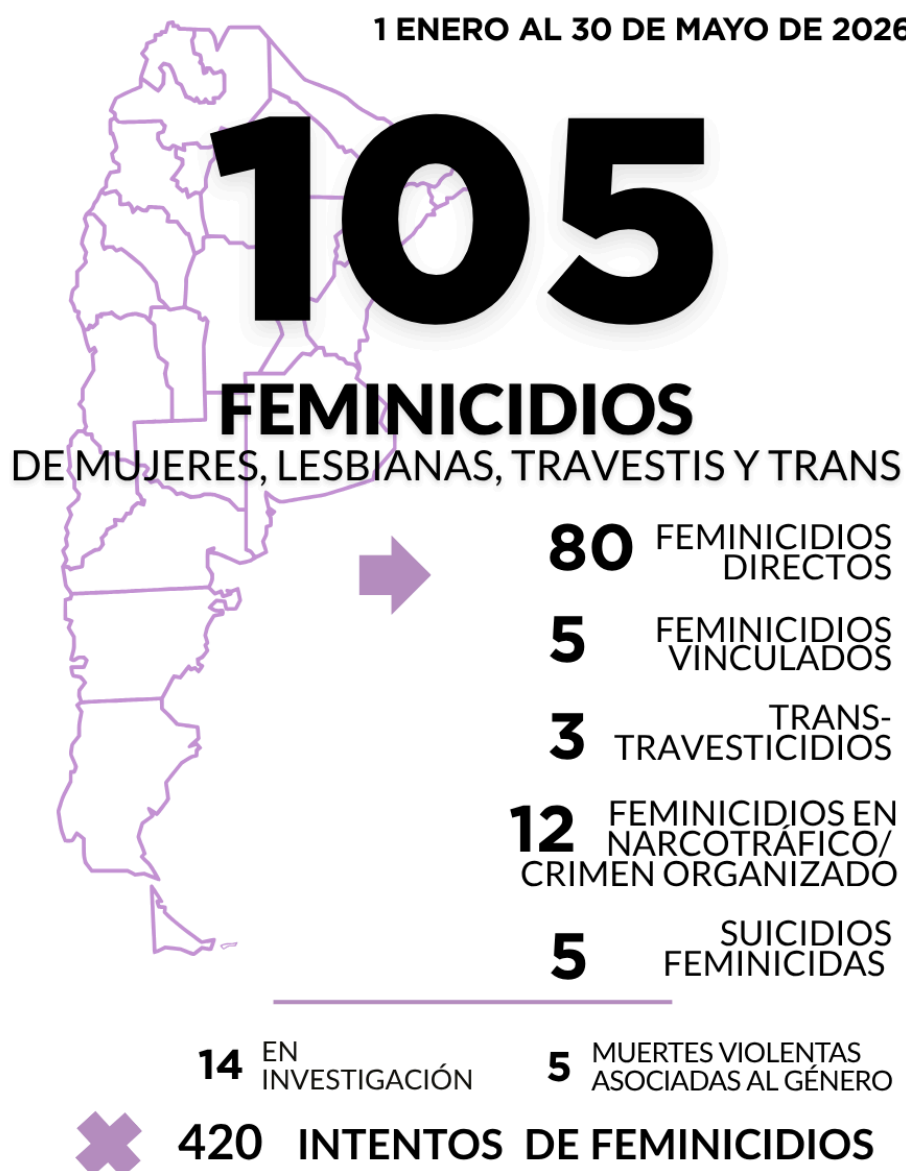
1 ENERO AL 30 DE MAYO DE 2026

105

FEMINICIDIOS
DE MUJERES, LESBIANAS, TRAVESTIS Y TRANS

80 FEMINICIDIOS DIRECTOS

5 FEMINICIDIOS VINCULADOS

3 TRANS-TRAVESTICIDIOS

12 FEMINICIDIOS EN NARCOTRÁFICO/ CRIMEN ORGANIZADO

5 SUICIDIOS FEMINICIDAS

14 EN INVESTIGACIÓN

5 MUERTES VIOLENTAS ASOCIADAS AL GÉNERO

420 INTENTOS DE FEMINICIDIOS